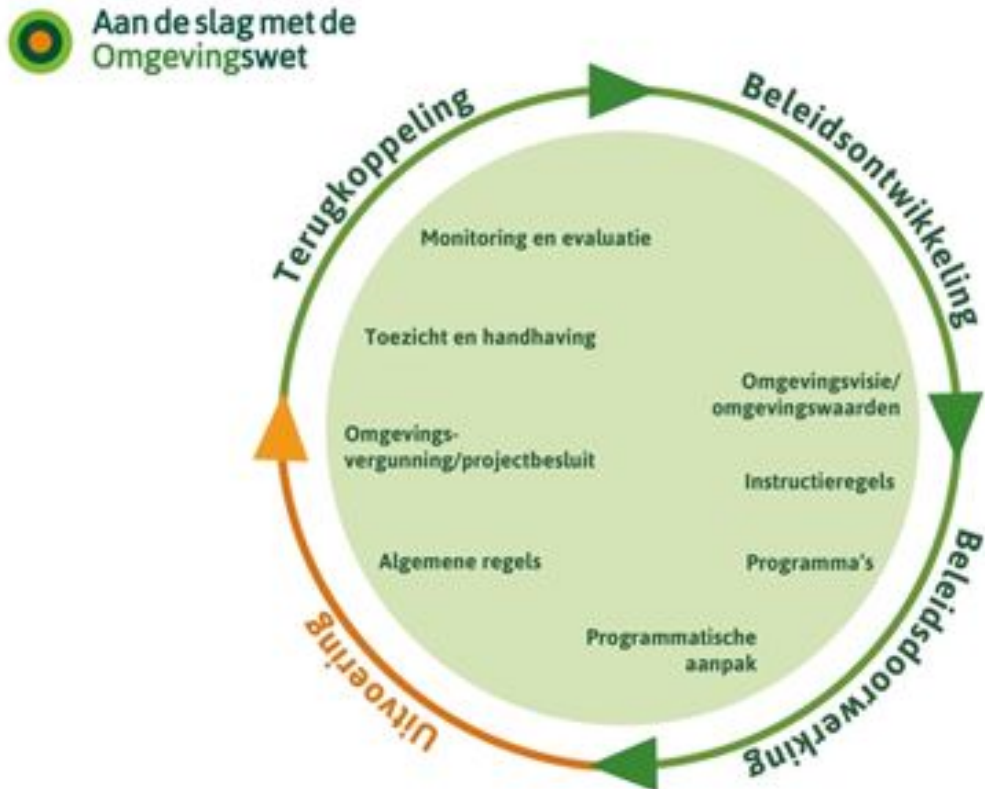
Aan de slag met de Omgevingswet

Beleidsontwikkeling

Beleidsdoorwerking

Uitvoering

Terugkoppeling

Monitoring en evaluatie

Toezicht en handhaving

Omgevingsvisie/ omgevingswaarden

Omgevingsvergunning/projectbesluit

Instructieregels

Algemene regels

Programma's

Programmatische aanpak